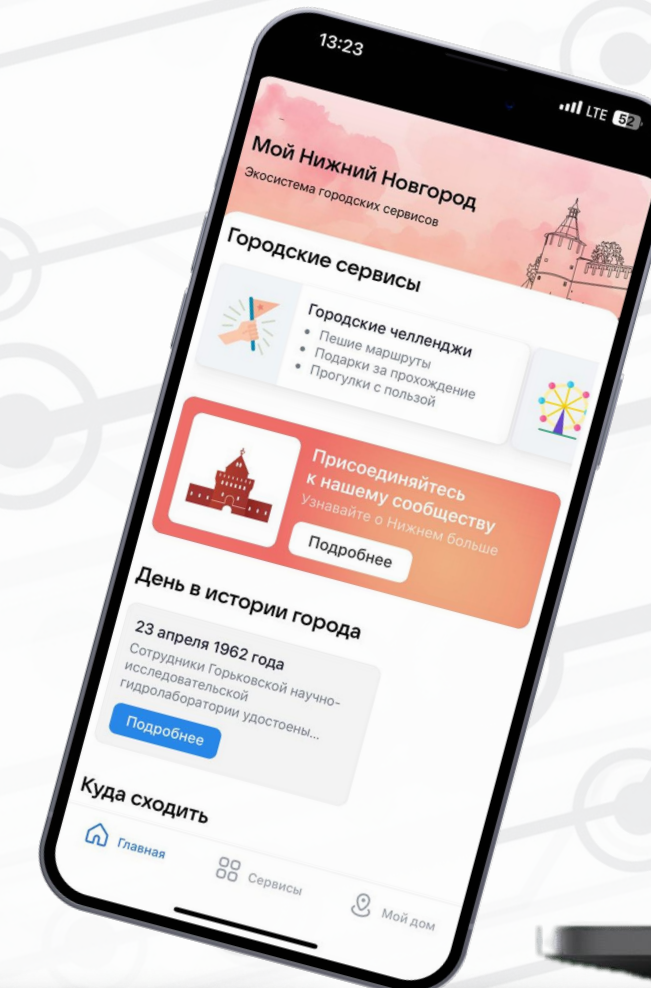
13:23

LTE 52

Мой Нижний Новгород

Экосистема городских сервисов

Городские сервисы

Городские челленджи

• Пешие маршруты
• Подарки за прохождение
• Прогулки с пользой

Присоединяйтесь к нашему сообществу

Узнавайте о Нижнем больше

Подробнее

День в истории города

23 апреля 1962 года

Сотрудники Горьковской научно-исследовательской гидролаборатории удостоены...

Подробнее

Куда сходить

Главная

Сервисы

Мой дом